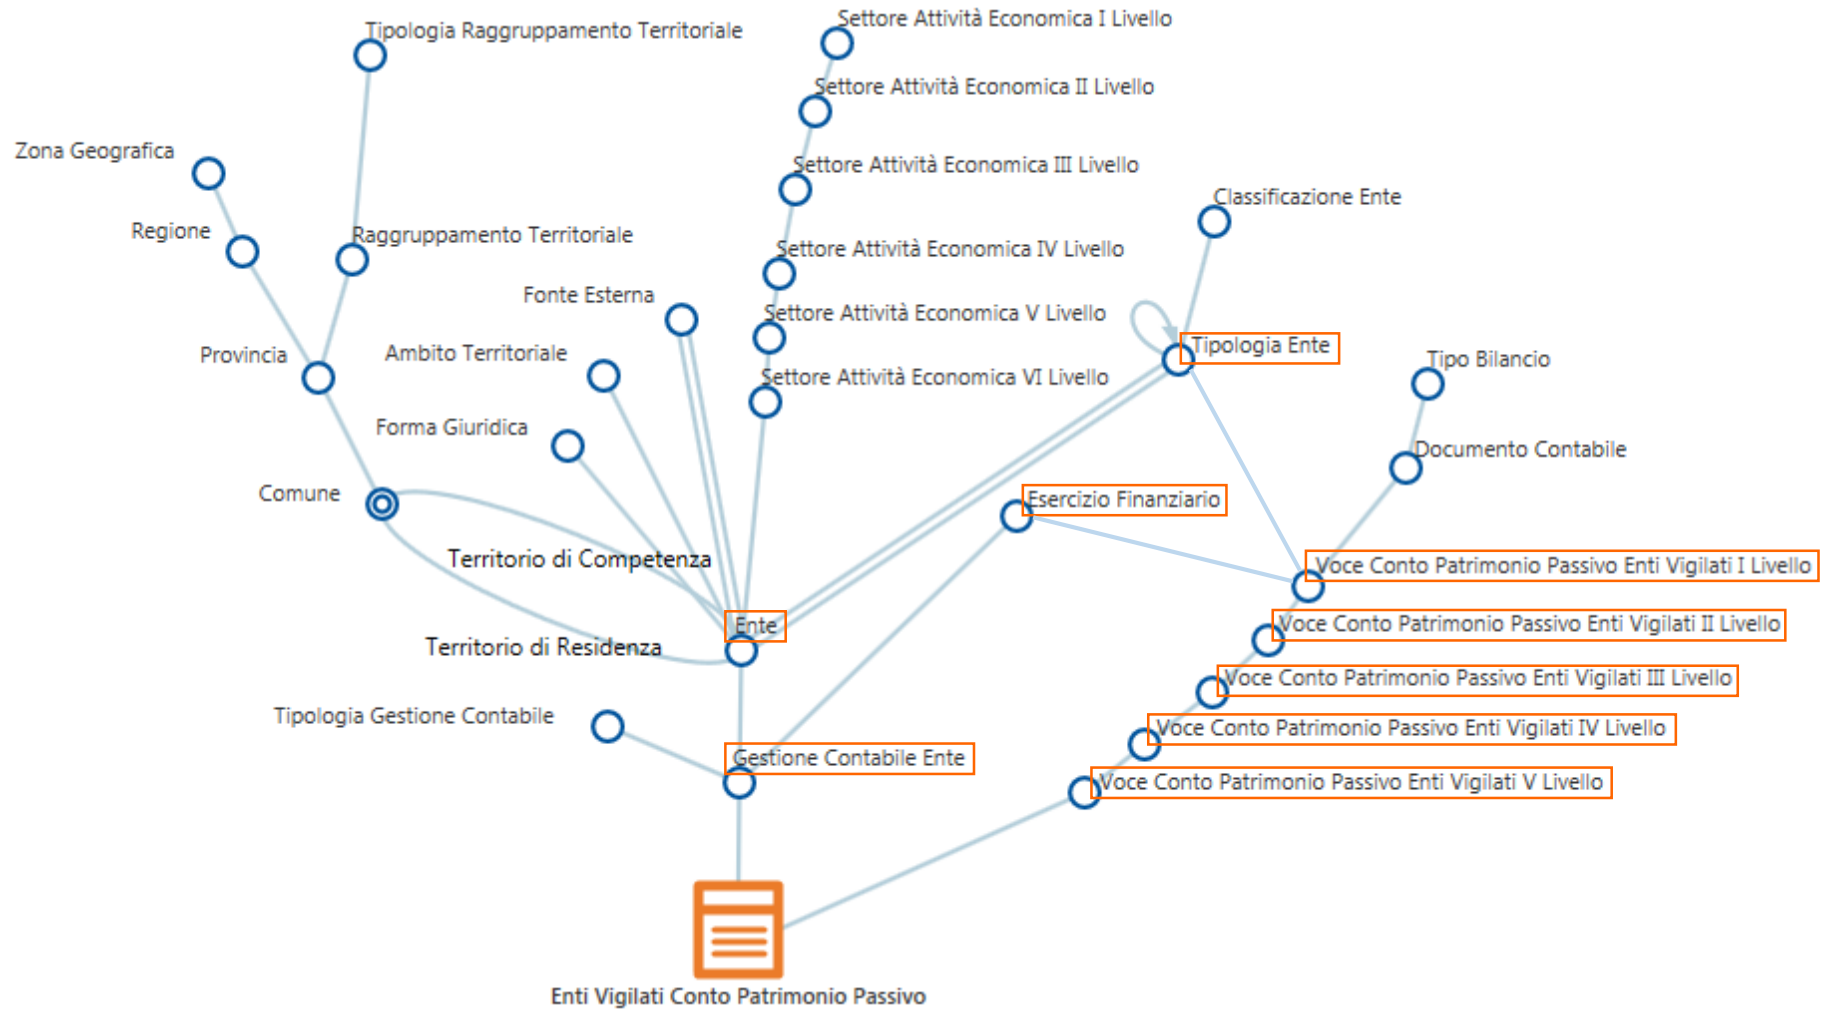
Tipologia Raggruppamento Territoriale

Settore Attività Economica I Livello

Settore Attività Economica II Livello

Zona Geografica

Settore Attività Economica III Livello

Classificazione Ente

Regione

Raggruppamento Territoriale

Settore Attività Economica IV Livello

Fonte Esterna

Settore Attività Economica V Livello

Tipologia Ente

Provincia

Ambito Territoriale

Tipo Bilancio

Settore Attività Economica VI Livello

Forma Giuridica

Documento Contabile

Comune

Esercizio Finanziario

Territorio di Competenza

Voce Conto Patrimonio Passivo Enti Vigilati I Livello

Ente

Voce Conto Patrimonio Passivo Enti Vigilati II Livello

Territorio di Residenza

Voce Conto Patrimonio Passivo Enti Vigilati III Livello

Tipologia Gestione Contabile

Voce Conto Patrimonio Passivo Enti Vigilati IV Livello

Gestione Contabile Ente

Voce Conto Patrimonio Passivo Enti Vigilati V Livello

Enti Vigilati Conto Patrimonio Passivo